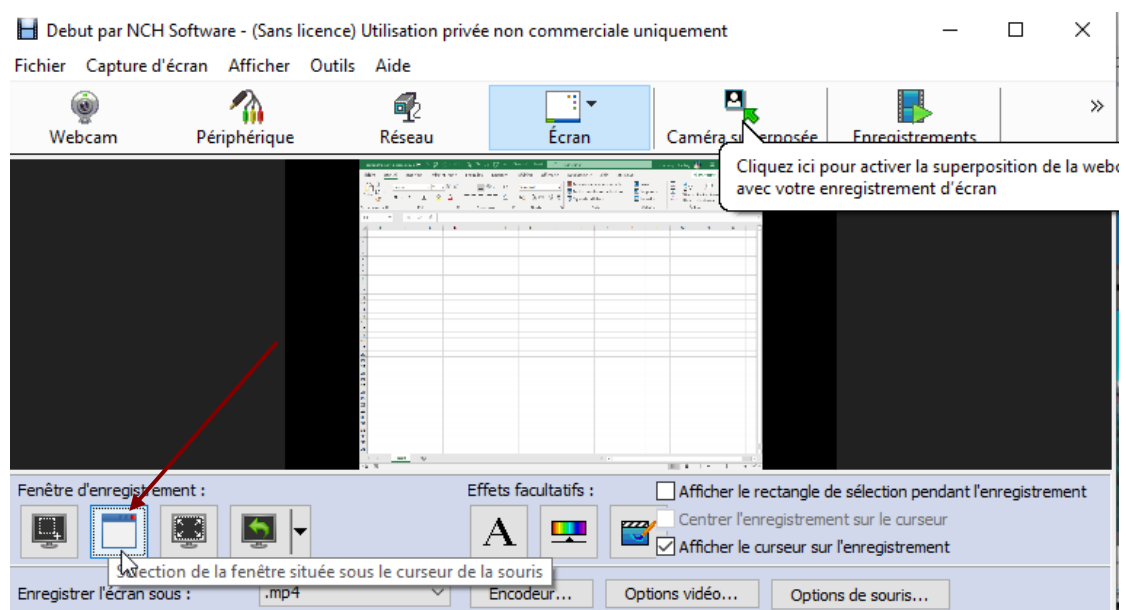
Debut par NCH Software - (Sans licence) Utilisation privée non commerciale uniquement

Fichier Capture d'écran Afficher Outils Aide

Webcam Périphérique Réseau Écran Caméra su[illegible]erposée Enregistrements »

Cliquez ici pour activer la superposition de la webc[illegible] avec votre enregistrement d'écran

Fenêtre d'enregistrement :

Effets facultatifs :

Afficher le rectangle de sélection pendant l'enregistrement

Centrer l'enregistrement sur le curseur

Afficher le curseur sur l'enregistrement

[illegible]ection de la fenêtre située sous le curseur de la souris

Enregistrer l'écran sous : .mp4 Encodeur... Options vidéo... Options de souris...